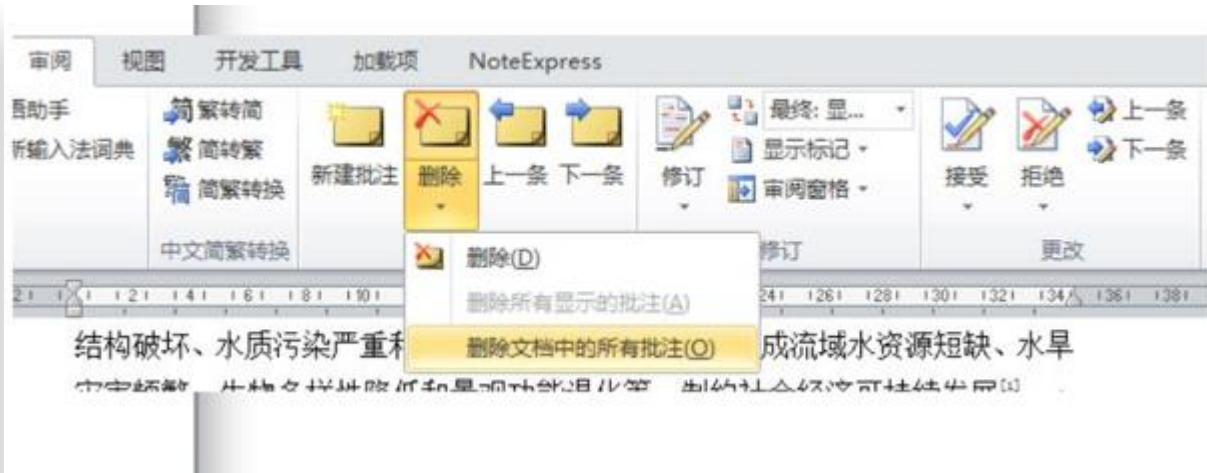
审阅 视图 开发工具 加载项 NoteExpress

吾助手
新输入法词典

繁转简
简转繁
简繁转换
中文简繁转换

新建批注 删除 上一条 下一条

修订

最终: 显...
显示标记
审阅窗格
修订

接受 拒绝
上一条
下一条
更改

删除(D)
删除所有显示的批注(A)
删除文档中的所有批注(O)

2 1 2 4 6 8 10 24 26 28 30 32 34 36 38

结构破坏、水质污染严重和 成流域水资源短缺、水旱

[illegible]